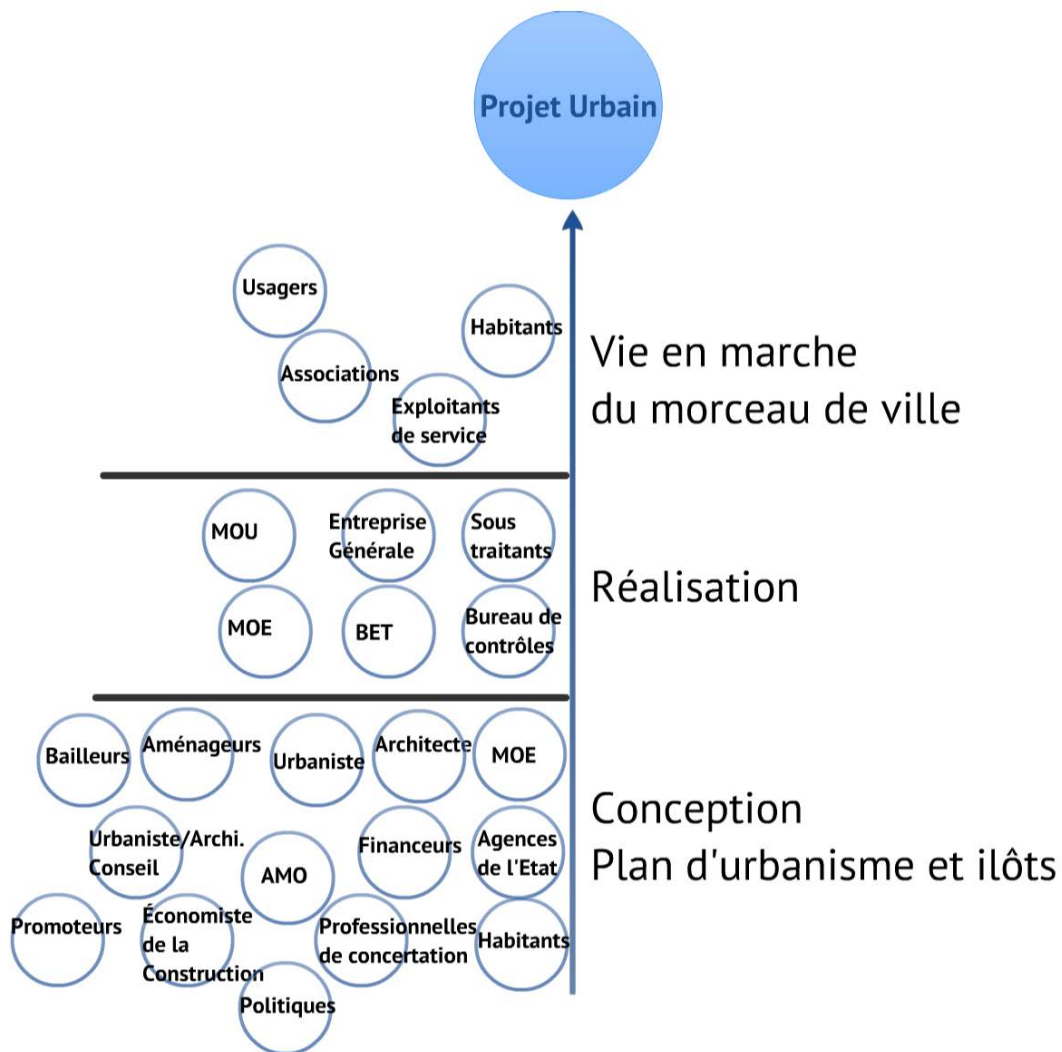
Projet Urbain

Usagers

Habitants

Associations

Exploitants de service

Vie en marche du morceau de ville

MOU

Entreprise Générale

Sous traitants

MOE

BET

Bureau de contrôles

Réalisation

Bailleurs

Aménageurs

Urbaniste

Architecte

MOE

Urbaniste/Archi. Conseil

AMO

Financeurs

Agences de l'Etat

Promoteurs

Économiste de la Construction

Professionnelles de concertation

Habitants

Politiques

Conception
Plan d'urbanisme et ilôts